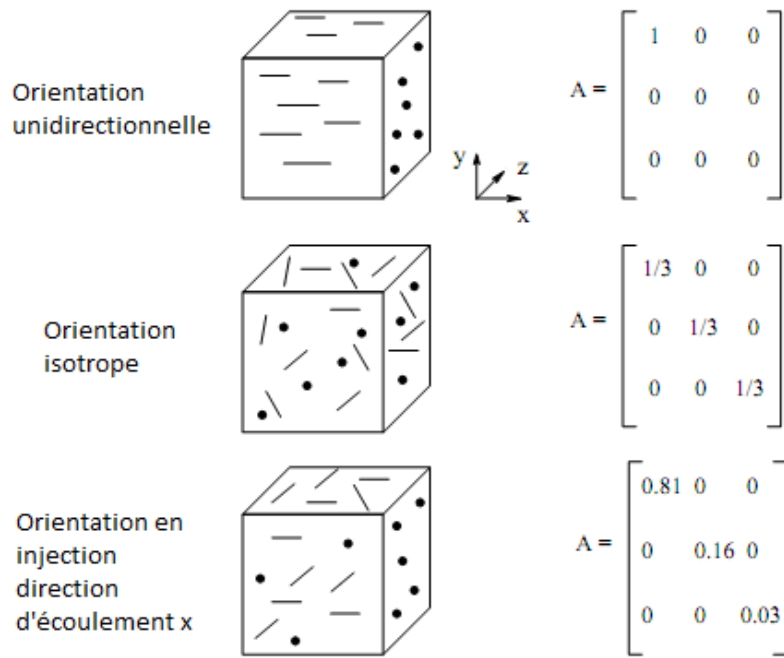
Orientation unidirectionnelle

$A = \begin{bmatrix} 1 & 0 & 0 \\ 0 & 0 & 0 \\ 0 & 0 & 0 \end{bmatrix}$

y z x

Orientation isotrope

$A = \begin{bmatrix} 1/3 & 0 & 0 \\ 0 & 1/3 & 0 \\ 0 & 0 & 1/3 \end{bmatrix}$

Orientation en injection direction d'écoulement x

$A = \begin{bmatrix} 0.81 & 0 & 0 \\ 0 & 0.16 & 0 \\ 0 & 0 & 0.03 \end{bmatrix}$